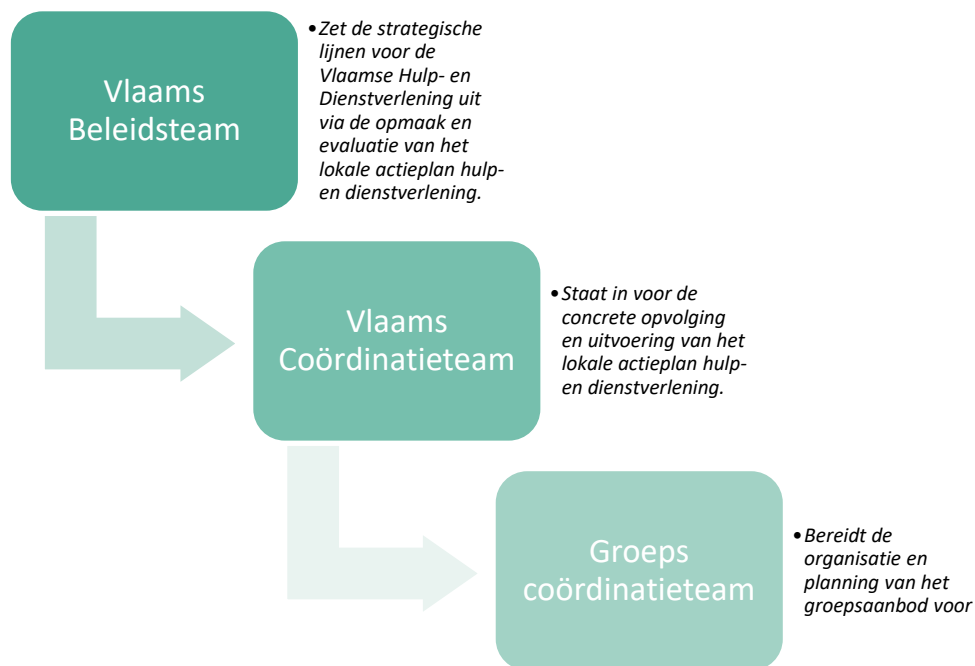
Vlaams Beleidsteam

• Zet de strategische lijnen voor de Vlaamse Hulp- en Dienstverlening uit via de opmaak en evaluatie van het lokale actieplan hulp- en dienstverlening.

Vlaams Coördinatieteam

• Staat in voor de concrete opvolging en uitvoering van het lokale actieplan hulp- en dienstverlening.

Groeps coördinatieteam

• Bereidt de organisatie en planning van het groepsaanbod voor